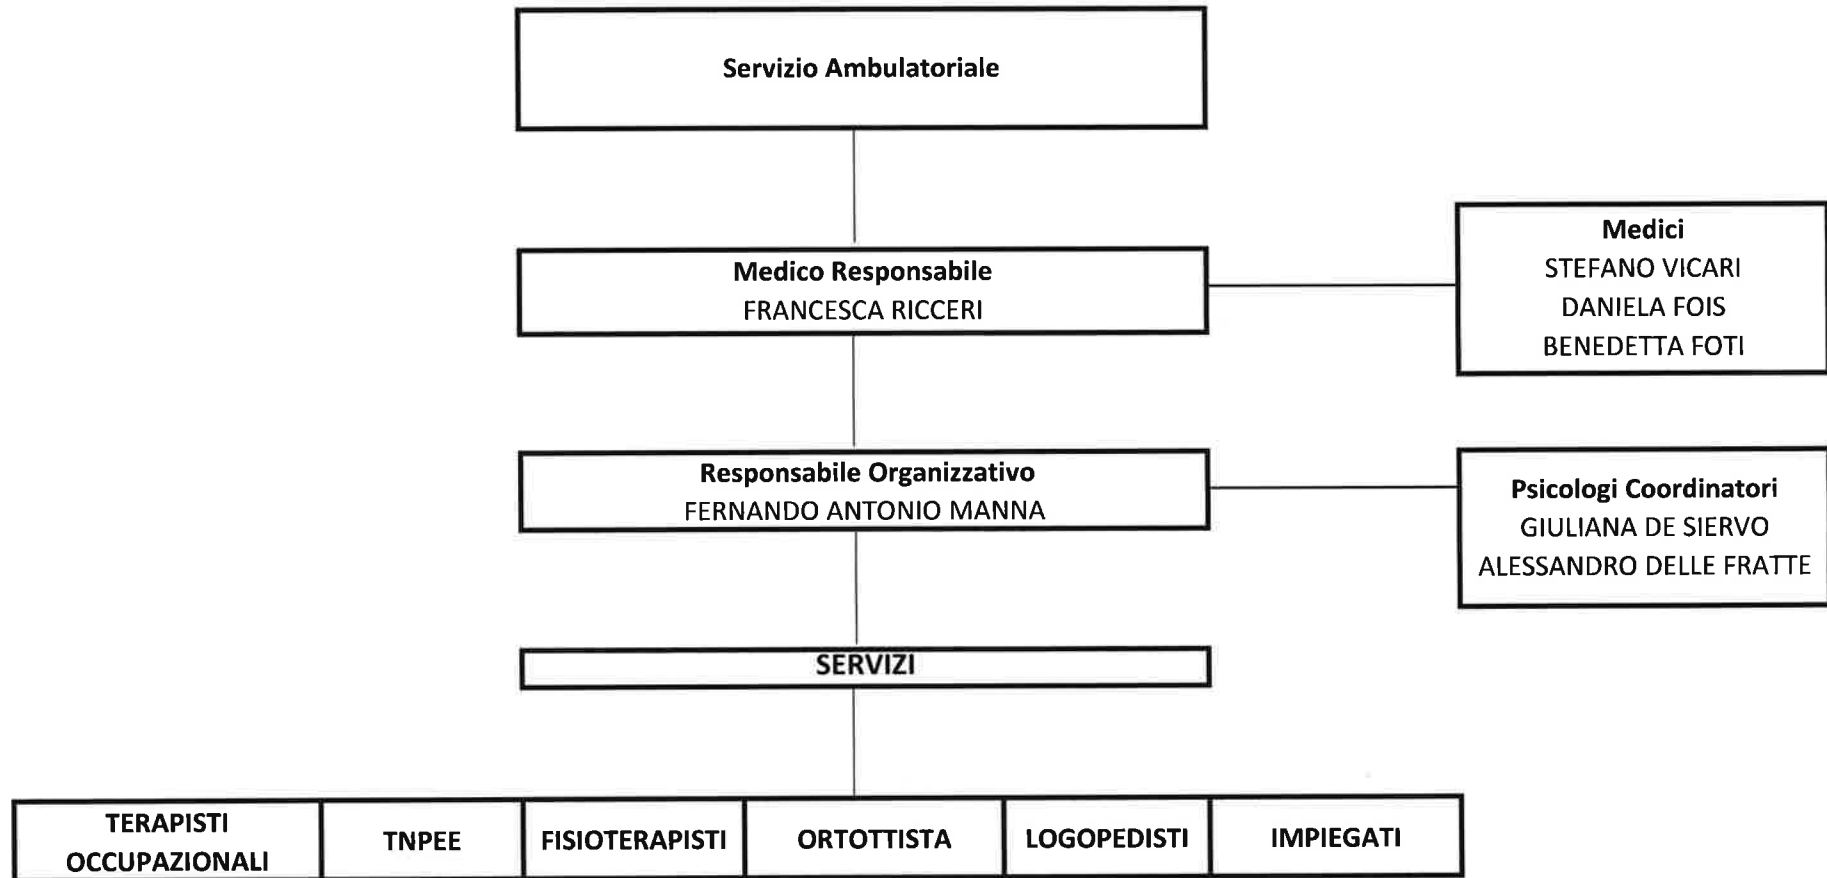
Servizio Ambulatoriale

Medico Responsabile
FRANCESCA RICCERI

Medici
STEFANO VICARI
DANIELA FOIS
BENEDETTA FOTI

Responsabile Organizzativo
FERNANDO ANTONIO MANNA

Psicologi Coordinatori
GIULIANA DE SIERVO
ALESSANDRO DELLE FRATTE

SERVIZI

| TERAPISTI OCCUPAZIONALI | TNPEE | FISIOTERAPISTI | ORTOTTISTA | LOGOPEDISTI | IMPIEGATI |
|---|---|---|---|---|---|